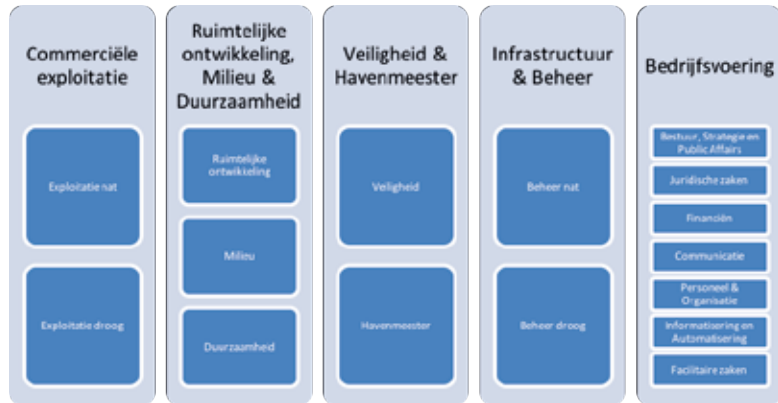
Commerciële exploitatie

Exploitatie nat

Exploitatie droog

Ruimtelijke ontwikkeling, Milieu & Duurzaamheid

Ruimtelijke ontwikkeling

Milieu

Duurzaamheid

Veiligheid & Havenmeester

Veiligheid

Havenmeester

Infrastructuur & Beheer

Beheer nat

Beheer droog

Bedrijfsvoering

Bestuur, Strategie en Public Affairs

Juridische zaken

Financiën

Communicatie

Personeel & Organisatie

Informatisering en Automatisering

Facilitaire zaken